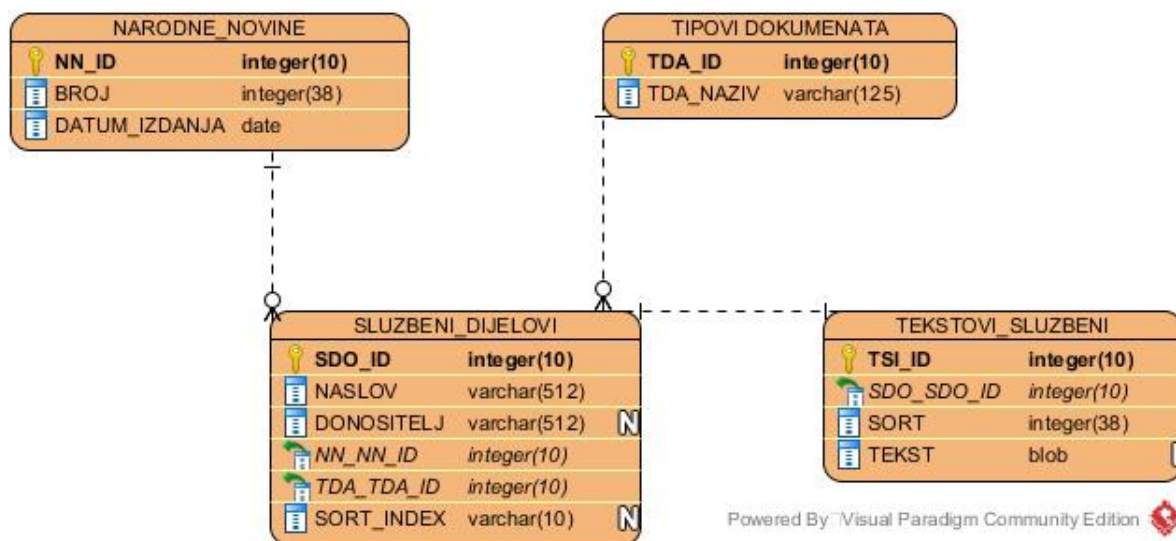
NARODNE_NOVINE

| | |
|---|---|
| NN_ID | integer(10) |
| BROJ | integer(38) |
| DATUM_IZDANJA | date |

TIPOVI DOKUMENATA

| | |
|---|---|
| TDA_ID | integer(10) |
| TDA_NAZIV | varchar(125) |

SLUZBENI_DIJELOVI

| | | |
|---|---|---|
| SDO_ID | integer(10) | |
| NASLOV | varchar(512) | |
| DONOSITELJ | varchar(512) | N |
| NN_NN_ID | integer(10) | |
| TDA_TDA_ID | integer(10) | |
| SORT_INDEX | varchar(10) | N |

TEKSTOVI_SLUZBENI

| | |
|---|---|
| TSI_ID | integer(10) |
| SDO_SDO_ID | integer(10) |
| SORT | integer(38) |
| TEKST | blob |

Powered By Visual Paradigm Community Edition